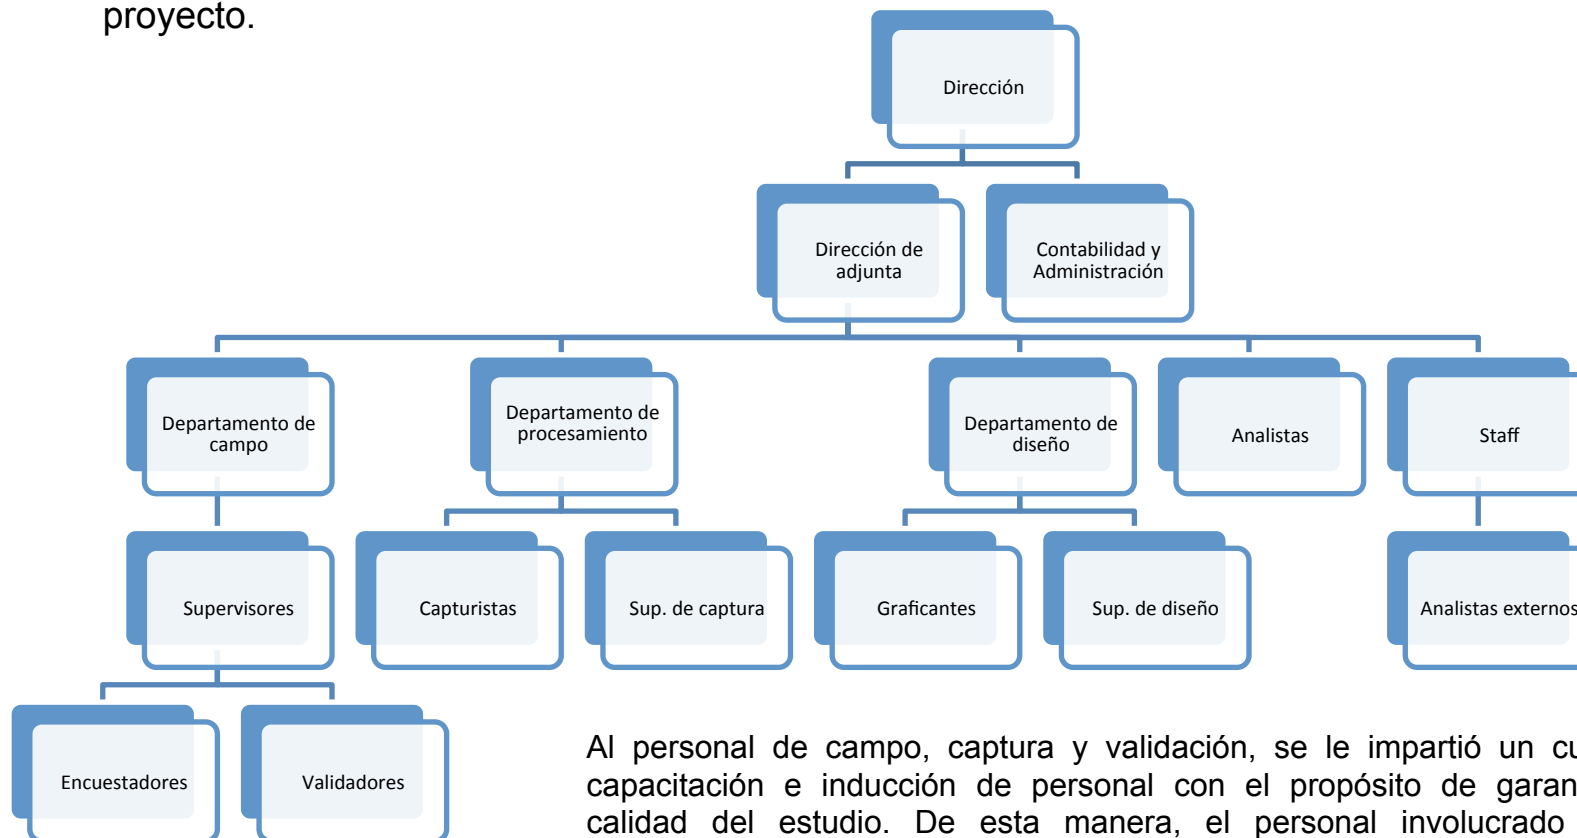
proyecto.

Dirección

Dirección de adjunta

Contabilidad y Administración

Departamento de campo

Departamento de procesamiento

Departamento de diseño

Analistas

Staff

Supervisores

Capturistas

Sup. de captura

Graficantes

Sup. de diseño

Analistas externos

Encuestadores

Validadores

Al personal de campo, captura y validación, se le impartió un cu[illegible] capacitación e inducción de personal con el propósito de garan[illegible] calidad del estudio. De esta manera, el personal involucrado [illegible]